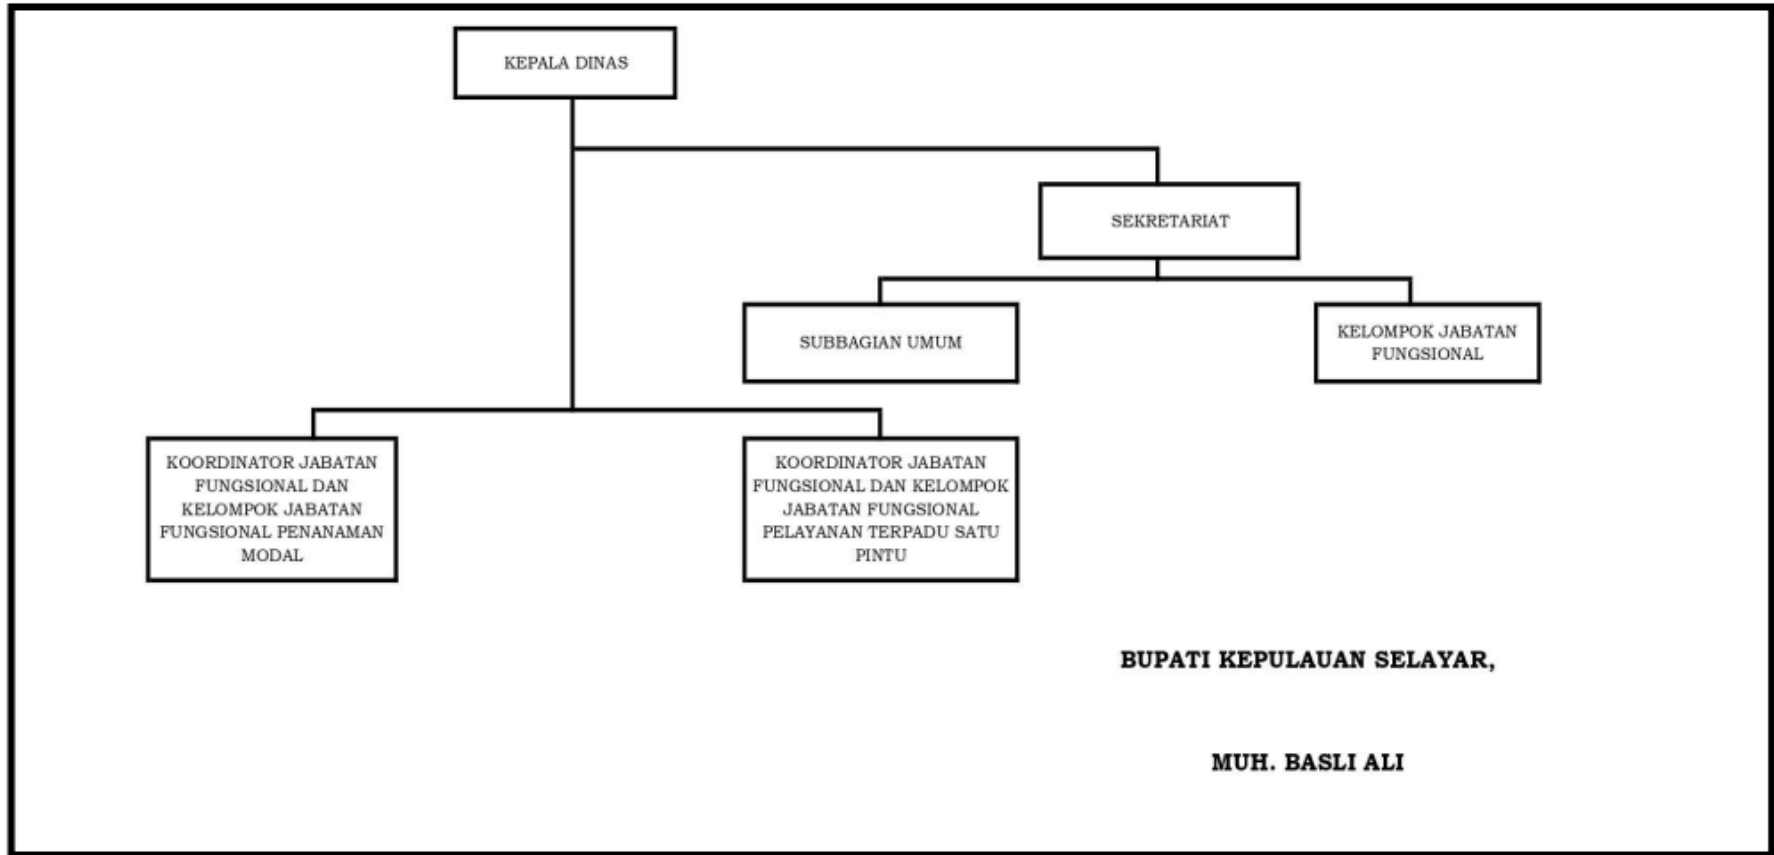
KEPALA DINAS

SEKRETARIAT

SUBBAGIAN UMUM

KELOMPOK JABATAN FUNGSIONAL

KOORDINATOR JABATAN FUNGSIONAL DAN KELOMPOK JABATAN FUNGSIONAL PENANAMAN MODAL

KOORDINATOR JABATAN FUNGSIONAL DAN KELOMPOK JABATAN FUNGSIONAL PELAYANAN TERPADU SATU PINTU

BUPATI KEPULAUAN SELAYAR,

MUH. BASLI ALI